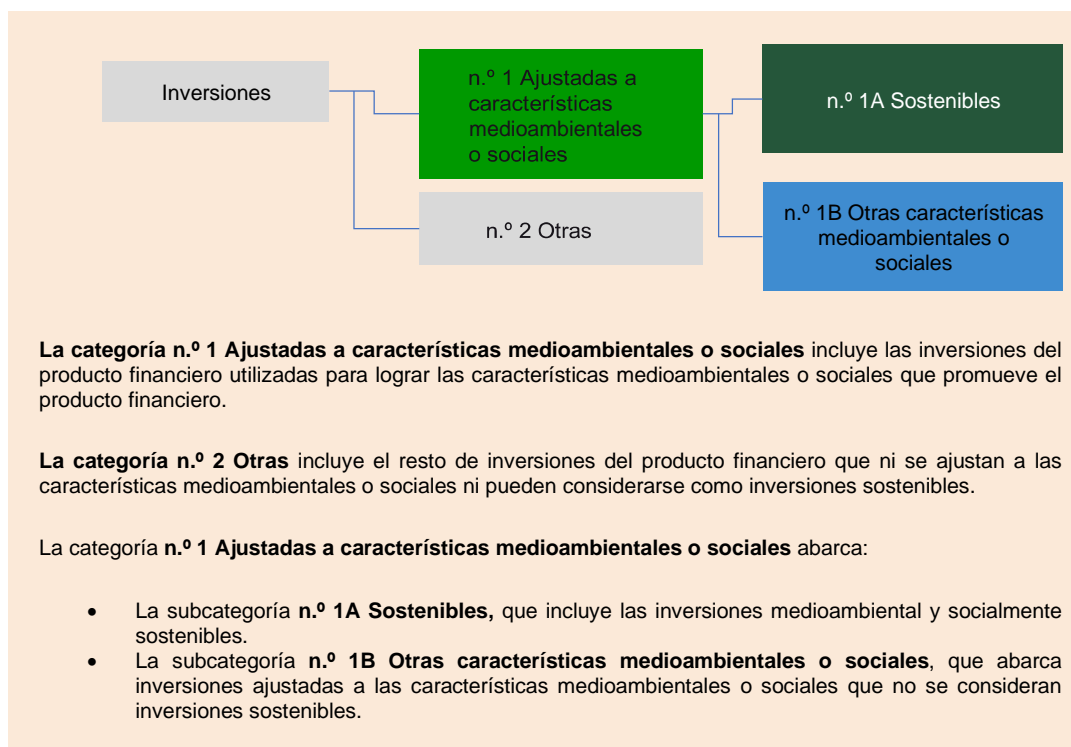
Inversiones

n.º 1 Ajustadas a características medioambientales o sociales

n.º 2 Otras

n.º 1A Sostenibles

n.º 1B Otras características medioambientales o sociales

**La categoría n.º 1 Ajustadas a características medioambientales o sociales** incluye las inversiones del producto financiero utilizadas para lograr las características medioambientales o sociales que promueve el producto financiero.

**La categoría n.º 2 Otras** incluye el resto de inversiones del producto financiero que ni se ajustan a las características medioambientales o sociales ni pueden considerarse como inversiones sostenibles.

La categoría **n.º 1 Ajustadas a características medioambientales o sociales** abarca:

- La subcategoría **n.º 1A Sostenibles,** que incluye las inversiones medioambiental y socialmente sostenibles.
- La subcategoría **n.º 1B Otras características medioambientales o sociales**, que abarca inversiones ajustadas a las características medioambientales o sociales que no se consideran inversiones sostenibles.